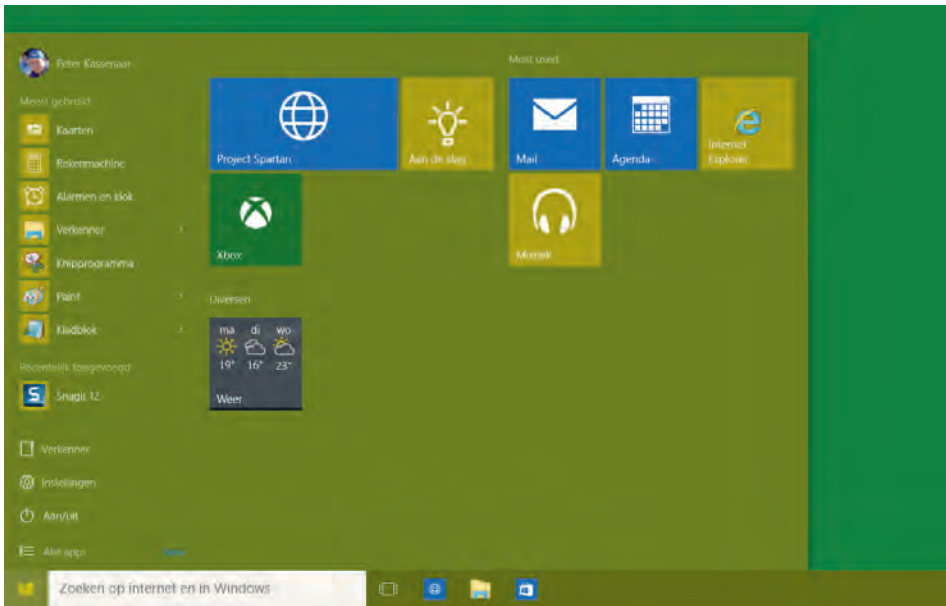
Peter Kassenaar

Meest gebruikt

Kaarten

Rekenmachine

Alarmen en klok

Verkenner

Knipprogramma

Paint

Kladblok

Recentelijk toegevoegd

Snagit 12

Verkenner

Instellingen

Aan/uit

Alle apps

New

Project Spartan

Aan de slag

Xbox

Diversen

ma di wo

19° 16° 23°

Weer

Most used

Mail

Agenda

Internet Explorer

Muziek

Zoeken op internet en in Windows